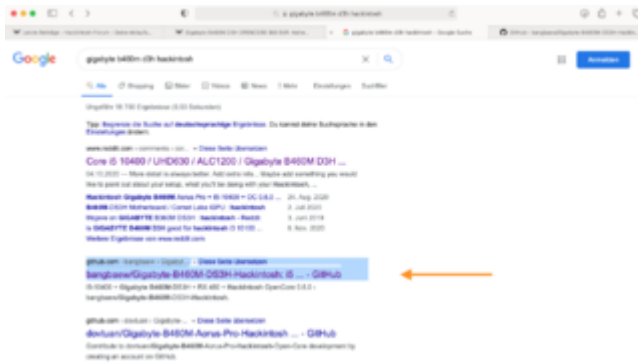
gigabyte b460m d3h hackintosh

Google

gigabyte b460m d3h hackintosh

Alle Shopping Bilder Videos News Mehr Einstellungen Suchfilter

Anmelden

Ungefähr 18.700 Ergebnisse (0,53 Sekunden)

Tipp: Begrenze die Suche auf deutschsprachige Ergebnisse. Du kannst deine Suchsprache in den Einstellungen ändern.

www.reddit.com › comments › Diese Seite übersetzen

Core i5 10400 / UHD630 / ALC1200 / Gigabyte B460M D3H ...

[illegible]

github.com › bangbase › Gigabyte... › Diese Seite übersetzen

bangbase/Gigabyte-B460M-DS3H-Hackintosh: i5 ... - GitHub

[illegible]

github.com › dovtuan › Gigabyte... › Diese Seite übersetzen

dovtuan/Gigabyte-B460M-Aorus-Pro-Hackintosh ... - GitHub

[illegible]